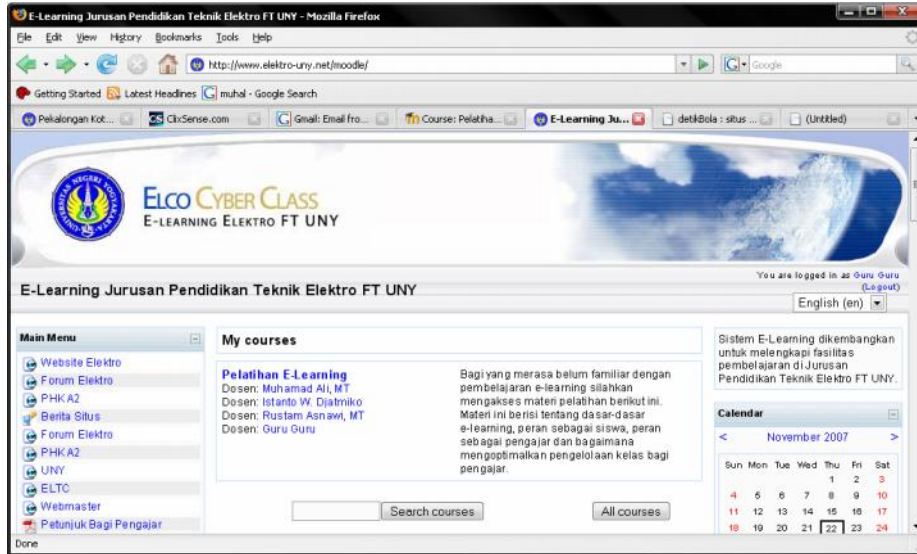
E-Learning Jurusan Pendidikan Teknik Elektro FT UNY - Mozilla Firefox

File Edit View History Bookmarks Tools Help

http://www.elektro-uny.net/moodle/

Google

Getting Started Latest Headlines muhal - Google Search

Pekalongan Kot... ClixSense.com Gmail: Email fro... Course: Pelatiha... E-Learning Ju... detikBola : situs ... (Untitled)

ELCO CYBER CLASS
E-LEARNING ELEKTRO FT UNY

E-Learning Jurusan Pendidikan Teknik Elektro FT UNY

You are logged in as Guru Guru (Logout)

English (en)

Main Menu
Website Elektro
Forum Elektro
PHKA2
Berita Situs
Forum Elektro
PHKA2
UNY
ELTC
Webmaster
Petunjuk Bagi Pengajar

My courses

Pelatihan E-Learning
Dosen: Muhamad Ali, MT
Dosen: Istanto W. Djatmiko
Dosen: Rustam Asnawi, MT
Dosen: Guru Guru

Bagi yang merasa belum familiar dengan pembelajaran e-learning silahkan mengakses materi pelatihan berikut ini. Materi ini berisi tentang dasar-dasar e-learning, peran sebagai siswa, peran sebagai pengajar dan bagaimana mengoptimalkan pengelolaan kelas bagi pengajar.

Search courses

All courses

Sistem E-Learning dikembangkan untuk melengkapi fasilitas pembelajaran di Jurusan Pendidikan Teknik Elektro FT UNY.

Calendar

< November 2007 >

| Sun | Mon | Tue | Wed | Thu | Fri | Sat |
|---|---|---|---|---|---|---|
| | | | | 1 | 2 | 3 |
| 4 | 5 | 6 | 7 | 8 | 9 | 10 |
| 11 | 12 | 13 | 14 | 15 | 16 | 17 |
| 18 | 19 | 20 | 21 | 22 | 23 | 24 |

Done